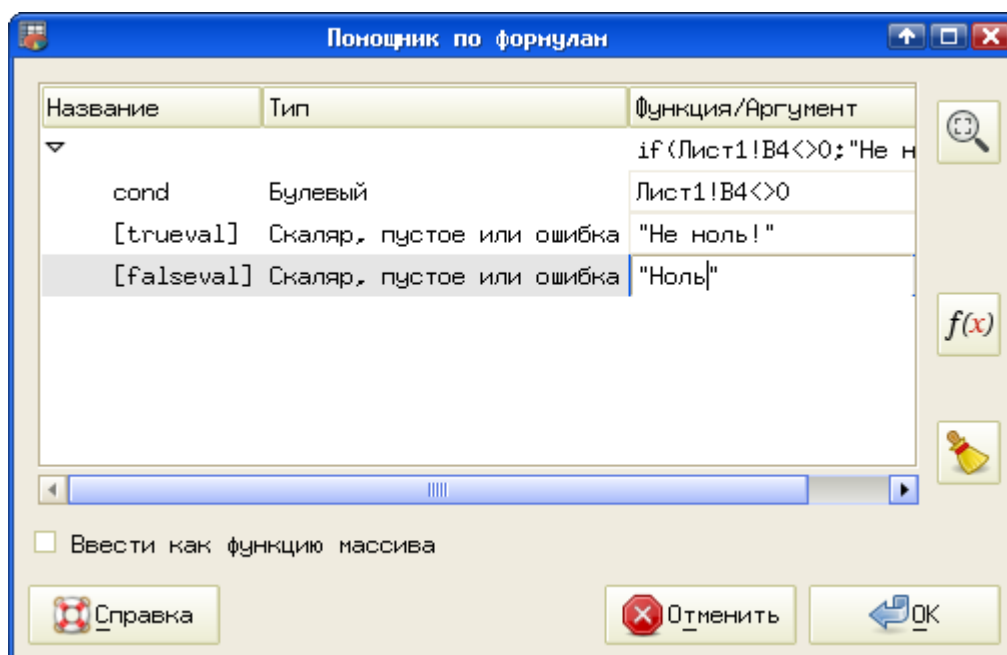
Помощник по формулам

| Название | Тип | Функция/Аргумент |
|---|---|---|
| ▽ | | if(Лист1!B4<>0;"Не н |
| cond | Булевый | Лист1!B4<>0 |
| [trueval] | Скаляр, пустое или ошибка | "Не ноль!" |
| [falseval] | Скаляр, пустое или ошибка | "Ноль" |

$f(x)$

Ввести как функцию массива

Справка

Отменить

OK